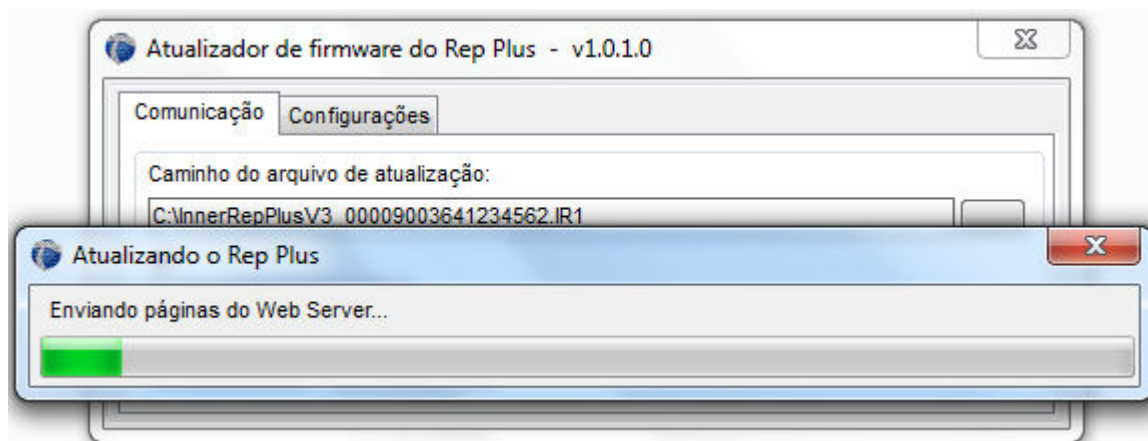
Atualizador de firmware do Rep Plus - v1.0.1.0

Comunicação

Configurações

Caminho do arquivo de atualização:

C:\InnerRepPlusV3_00009003641234562.IR1

Atualizando o Rep Plus

Enviando páginas do Web Server...